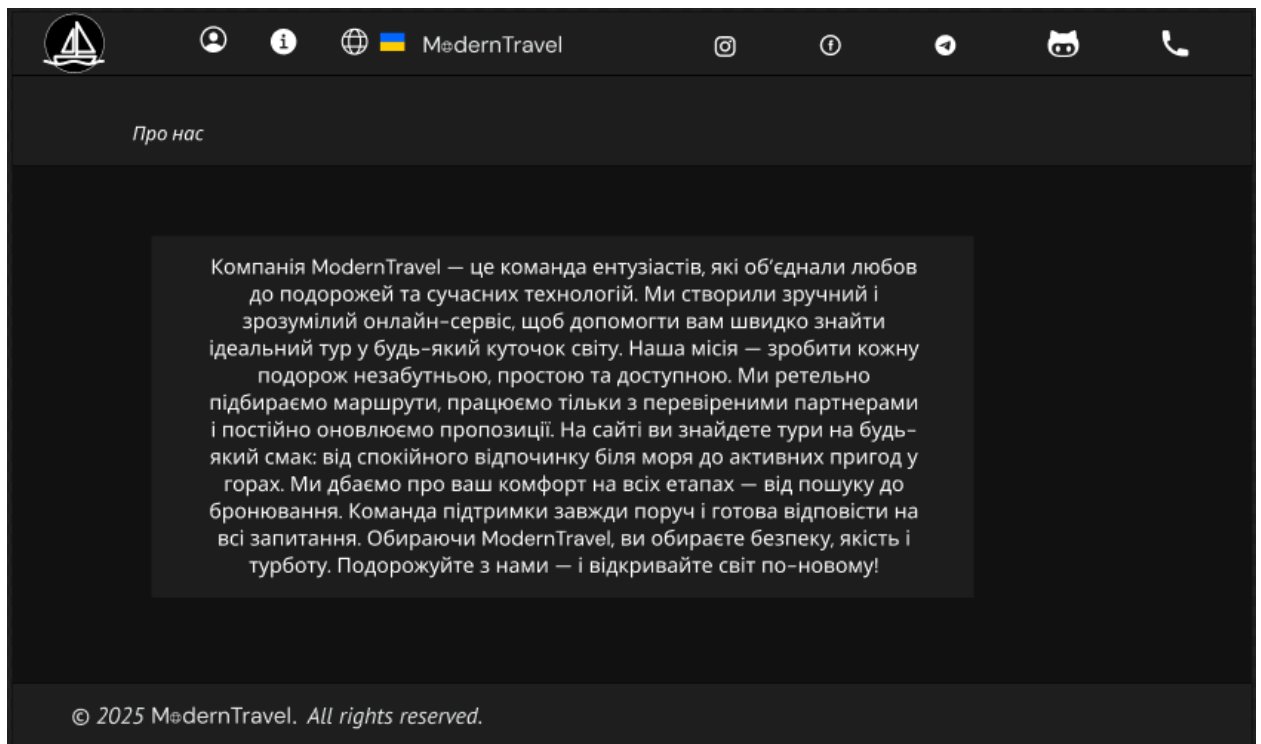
ModernTravel

Про нас

Компанія ModernTravel — це команда ентузіастів, які об'єднали любов до подорожей та сучасних технологій. Ми створили зручний і зрозумілий онлайн-сервіс, щоб допомогти вам швидко знайти ідеальний тур у будь-який куточок світу. Наша місія — зробити кожну подорож незабутньою, простою та доступною. Ми ретельно підбираємо маршрути, працюємо тільки з перевіреними партнерами і постійно оновлюємо пропозиції. На сайті ви знайдете тури на будь-який смак: від спокійного відпочинку біля моря до активних пригод у горах. Ми дбаємо про ваш комфорт на всіх етапах — від пошуку до бронювання. Команда підтримки завжди поруч і готова відповісти на всі запитання. Обираючи ModernTravel, ви обираєте безпеку, якість і турботу. Подорожуйте з нами — і відкривайте світ по-новому!

© 2025 ModernTravel. All rights reserved.